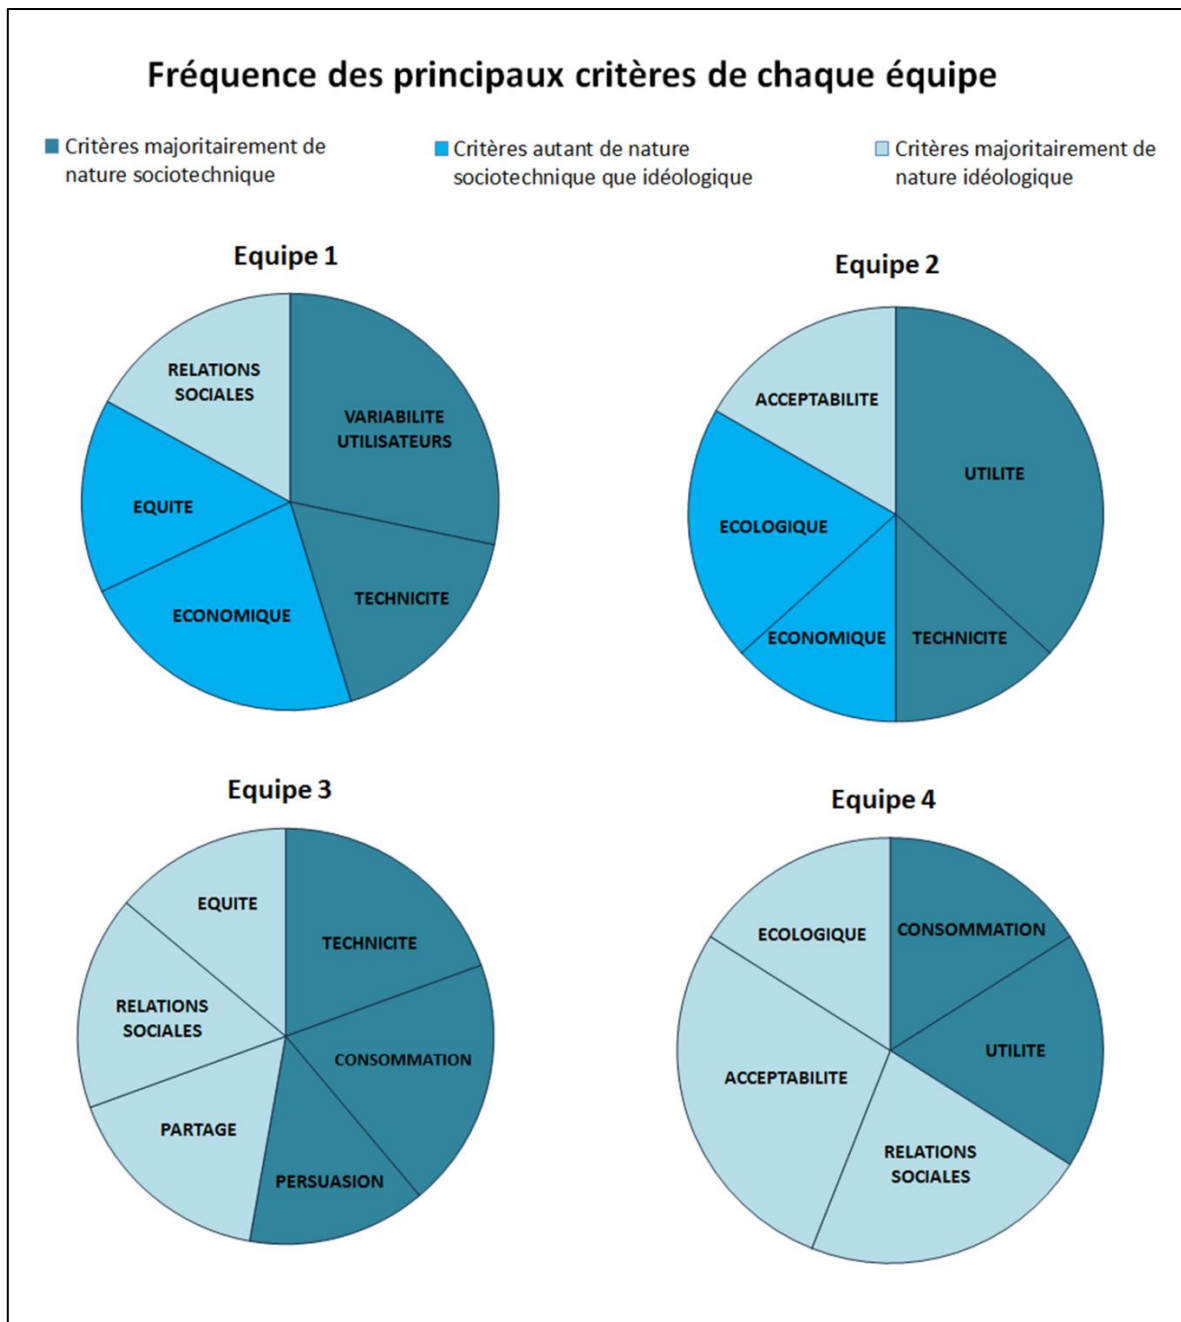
Fréquence des principaux critères de chaque équipe

Critères majoritairement de nature sociotechnique

Critères autant de nature sociotechnique que idéologique

Critères majoritairement de nature idéologique

Equipe 1

RELATIONS SOCIALES

VARIABILITE UTILISATEURS

EQUITE

TECHNICITE

ECONOMIQUE

Equipe 2

ACCEPTABILITE

UTILITE

ECOLOGIQUE

ECONOMIQUE

TECHNICITE

Equipe 3

EQUITE

TECHNICITE

RELATIONS SOCIALES

CONSOMMATION

PARTAGE

PERSUASION

Equipe 4

ECOLOGIQUE

CONSOMMATION

UTILITE

ACCEPTABILITE

RELATIONS SOCIALES